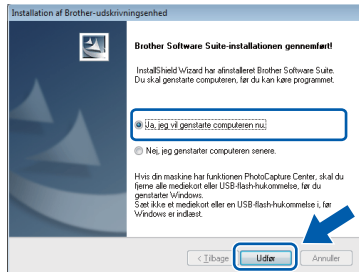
Installation af Brother-udskrivningsenhed

Brother Software Suite-installationen gennemført!

InstallShield Wizard har afinstalleret Brother Software Suite. Du skal genstarte computeren, før du kan køre programmet.

Ja, jeg vil genstarte computeren nu.

Nej, jeg genstarter computeren senere.

Hvis din maskine har funktionen PhotoCapture Center, skal du fjerne alle mediekort eller USB-flash-hukommelse, før du genstarter Windows.
Sæt ikke et mediekort eller en USB-flash-hukommelse i, før Windows er indlæst.

< Tilbage

Udfør

Annuller